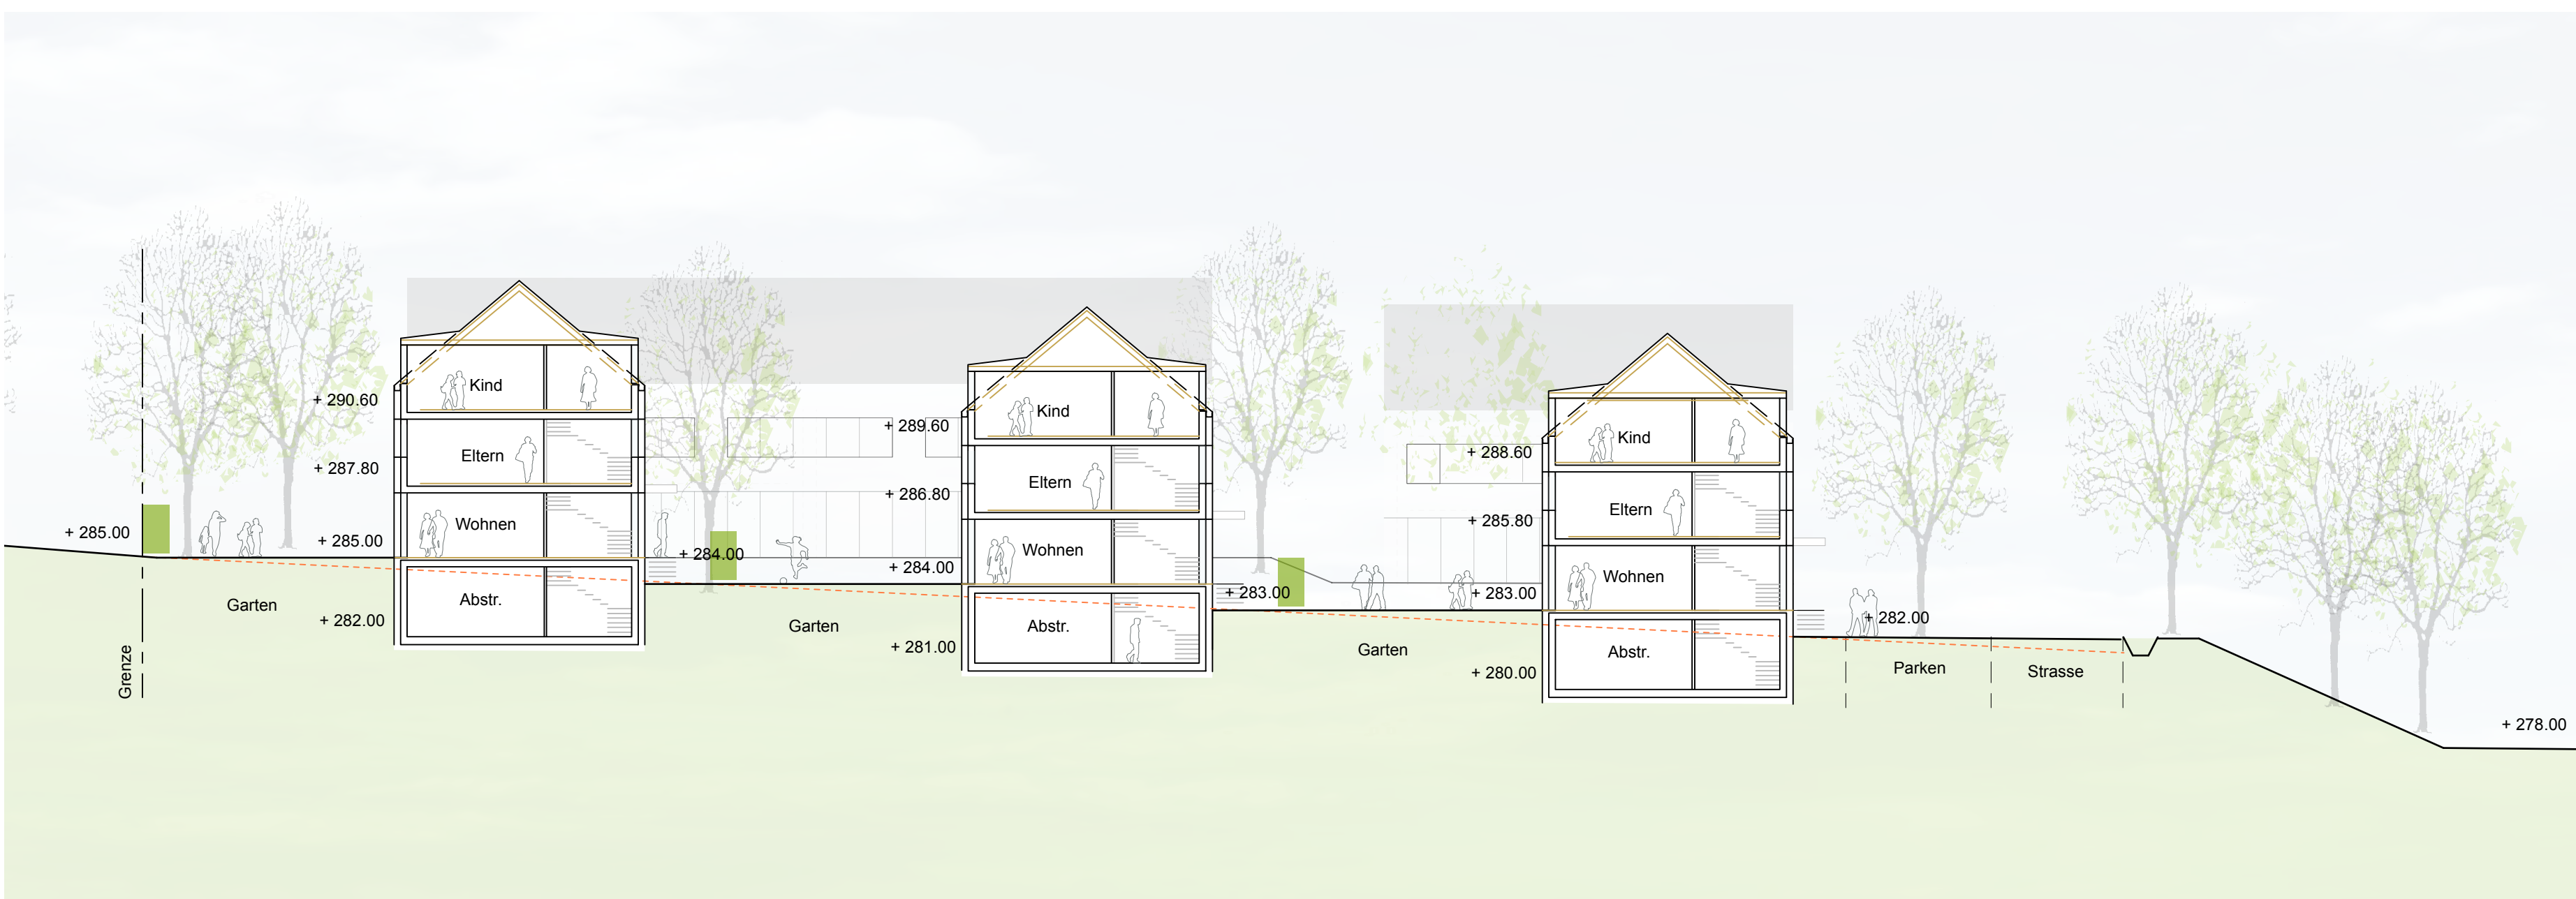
+ 290.60
Kind
+ 287.80
Eltern
+ 285.00
+ 285.00
Wohnen
Garten
+ 282.00
Abstr.
Grenze

+ 289.60
+ 286.80
+ 284.00
+ 284.00
Garten
+ 281.00
Kind
Eltern
Wohnen
Abstr.

+ 283.00
+ 288.60
+ 285.80
+ 283.00
Garten
+ 280.00
Kind
Eltern
Wohnen
Abstr.

+ 282.00
Parken
Strasse
+ 278.00